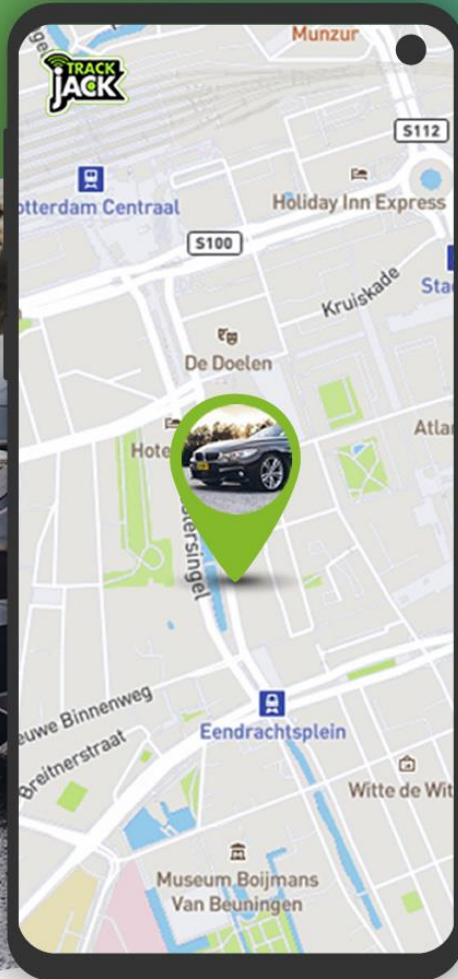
TRACK JACK

Munzur

S112

otterdam Centraal

Holiday Inn Express

S100

Kruiskade

Sta

De Doelen

Hote

Atla

tersingel

euwe Binnenweg

Breitnerstraat

Eendrachtsplein

Witte de Wit

Museum Boijmans Van Beuningen